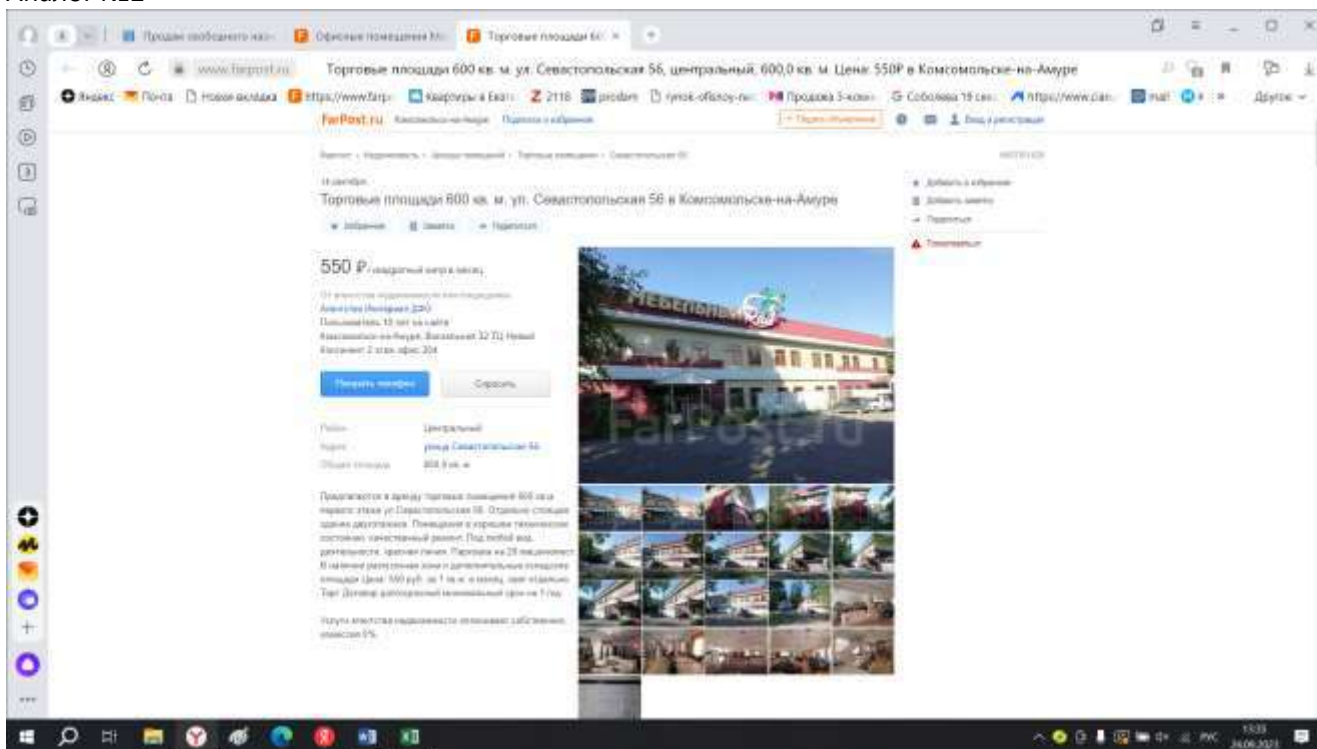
Аналог №2

Продаю свободного наз... | Офисные помещения Ко... | Торговые площади 6...

www.farpost.ru | Торговые площади 600 кв. м. ул. Севастопольская 56, центральный, 600,0 кв. м. Цена: 550₽ в Комсомольске-на-Амуре

Яндекс | Почта | Новая вкладка | https://www.farp | Квартиры в Екат | 2116 | prodam | rynok-ofisnoy-ne | Продажа 3-комн | Соболева 19 can | https://www.cian | mail | Другое

FarPost.ru | Комсомольск-на-Амуре | + Подать объявление | Вход и регистрация

Торговые площади 600 кв. м. ул. Севастопольская 56 в Комсомольске-на-Амуре

Избранное | Заметка | Поделиться

550 ₽ квадратный метр в месяц

Показать телефон | Спросить

Район: центральный
Адрес: улица Севастопольская 56
Общая площадь: 600,0 кв. м

Добавить в избранное
Добавить заметку
Поделиться
Пожаловаться

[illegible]

РУС 13:33 24.06.2023